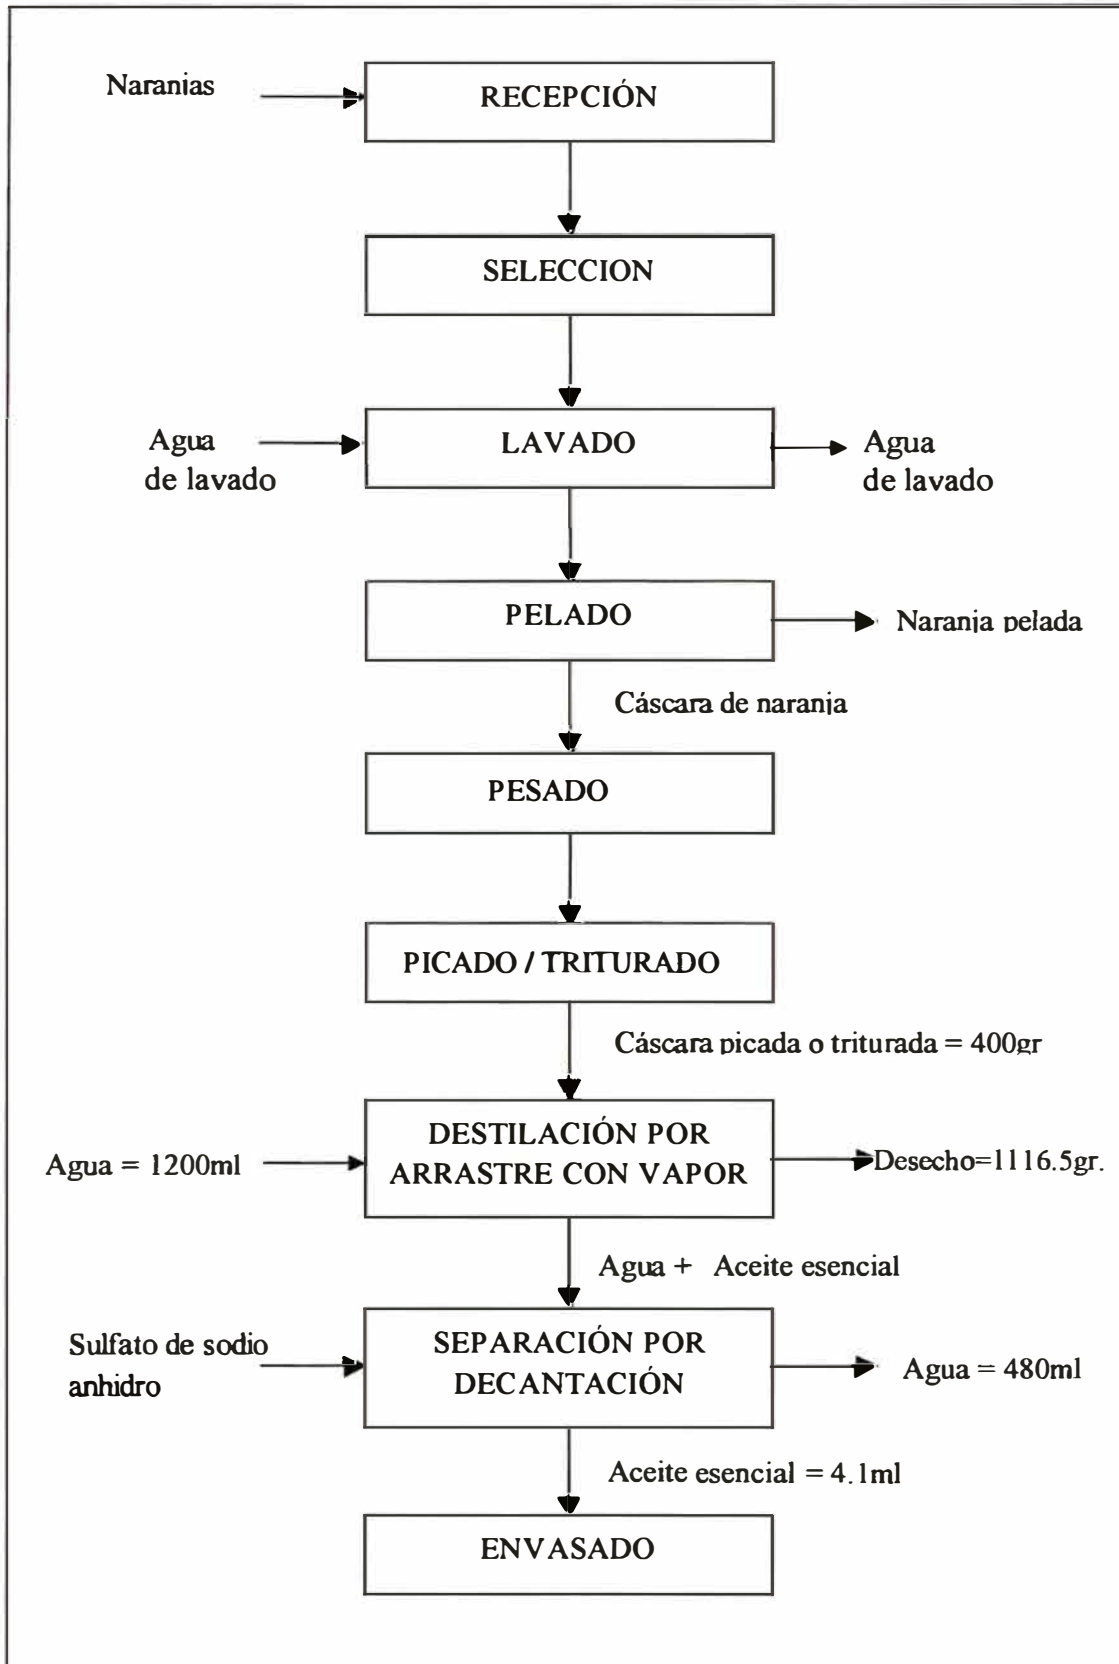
Naranias

RECEPCIÓN

SELECCION

Agua de lavado

LAVADO

Agua de lavado

PELADO

Narania pelada

Cáscara de narania

PESADO

PICADO / TRITURADO

Cáscara picada o triturada = 400gr

Agua = 1200ml

DESTILACIÓN POR ARRASTRE CON VAPOR

Desecho=1116.5gr.

Agua + Aceite esencial

Sulfato de sodio anhidro

SEPARACIÓN POR DECANTACIÓN

Agua = 480ml

Aceite esencial = 4.1ml

ENVASADO